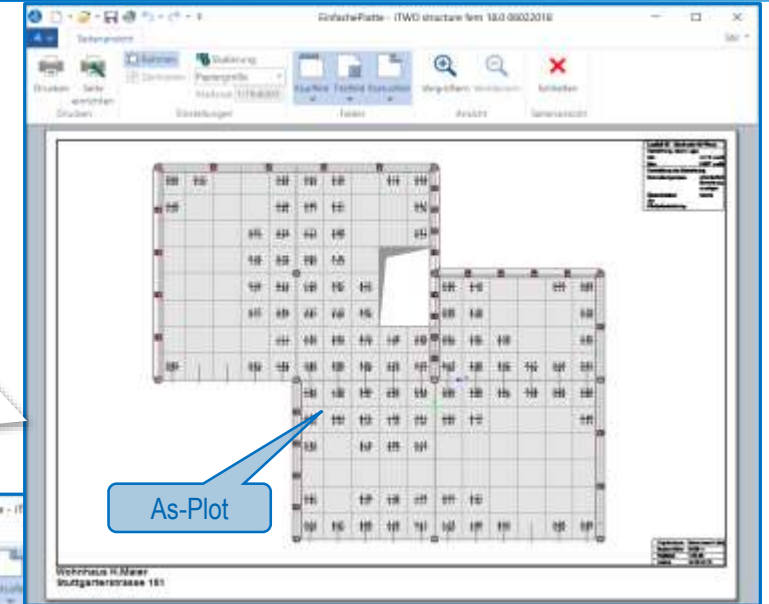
EinfachePlatte - iTWO structure fem 18.0 06022018

Seitenansicht

Drucken
Seite einrichten
Drucken

Rahmen
Zentrieren
Skalierung
Papiergröße
Maßstab 1:114.800
Einstellungen

Eine Seite
Seitenbreite
Ganze Seite
Fenster

Vergrößern
Verkleinern
Ansicht

Schließen
Seitenansicht

As-Plot

Wohnhaus H.Maier
Stuttgarterstrasse 151